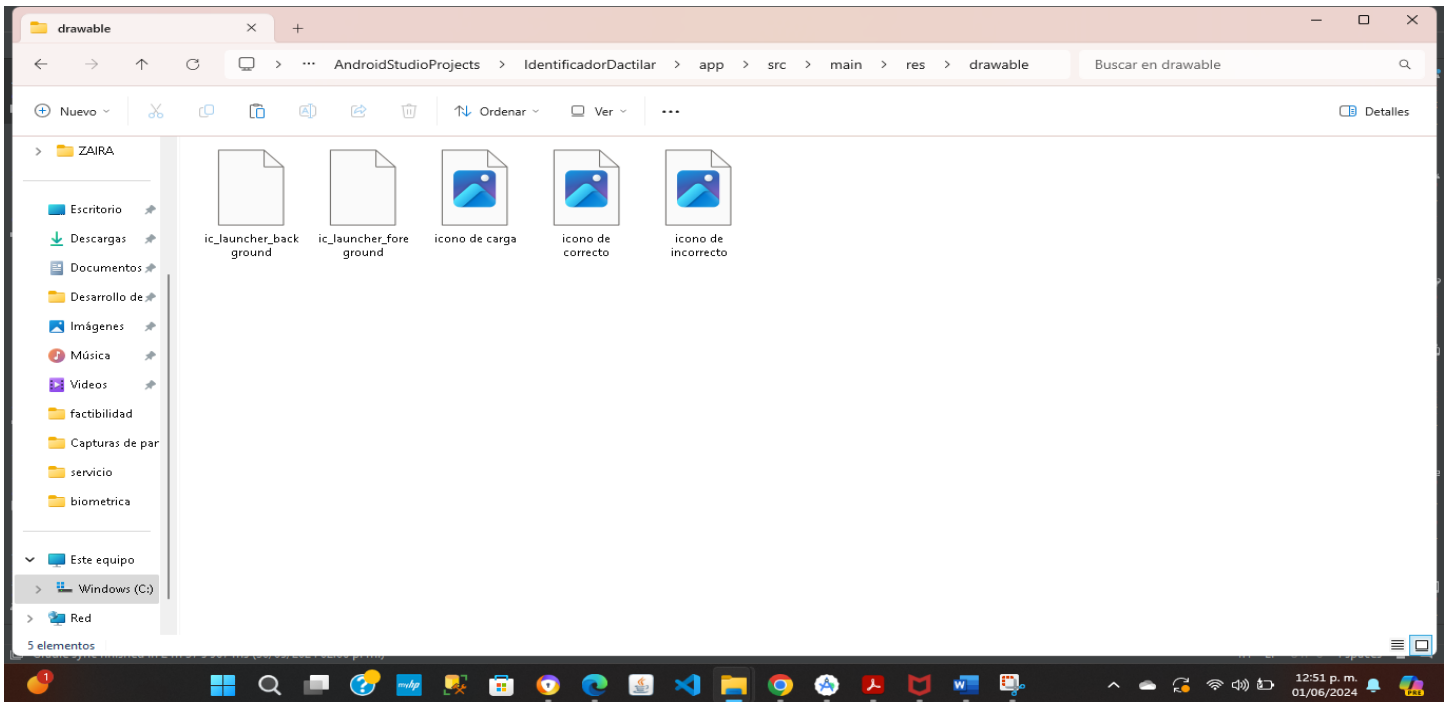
drawable

AndroidStudioProjects > IdentificadorDactilar > app > src > main > res > drawable

Buscar en drawable

Nuevo

Ordenar

Ver

...

Detalles

ZAIRA

Escritorio

Descargas

Documentos

Desarrollo de

Imágenes

Música

Videos

factibilidad

Capturas de par

servicio

biometrica

Este equipo

Windows (C:)

Red

ic_launcher_background

ic_launcher_foreground

icono de carga

icono de correcto

icono de incorrecto

5 elementos

12:51 p. m.
01/06/2024